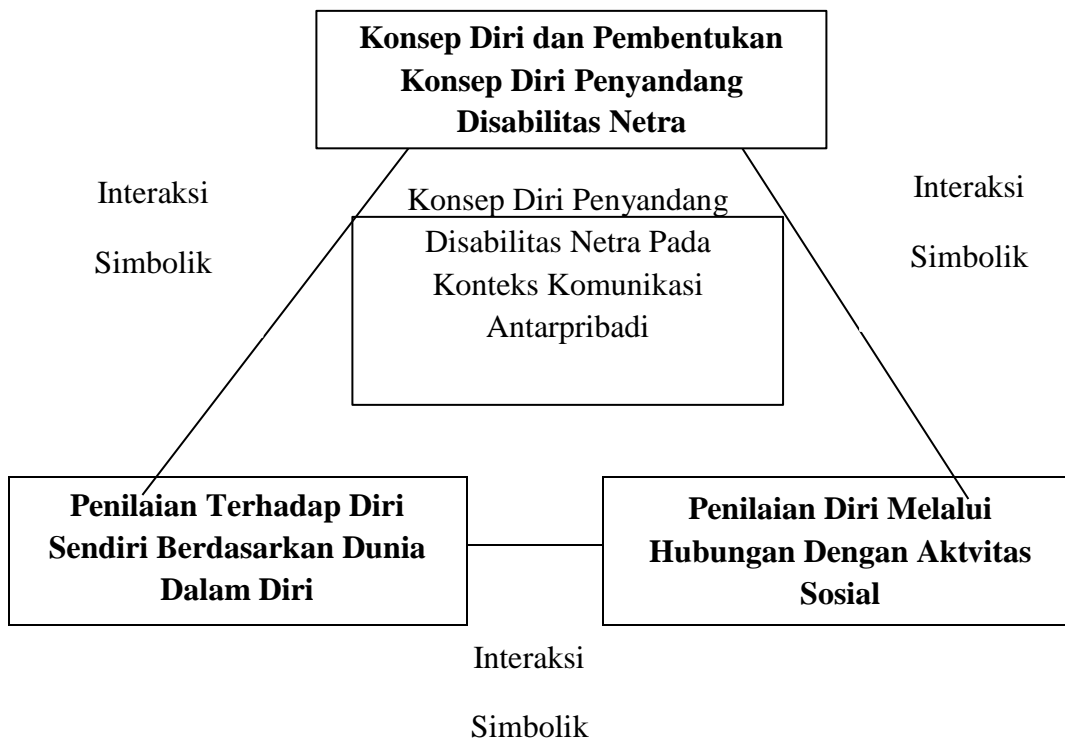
Konsep Diri dan Pembentukan Konsep Diri Penyandang Disabilitas Netra

Interaksi

Simbolik

Konsep Diri Penyandang Disabilitas Netra Pada Konteks Komunikasi Antarpribadi

Interaksi

Simbolik

Penilaian Terhadap Diri Sendiri Berdasarkan Dunia Dalam Diri

Penilaian Diri Melalui Hubungan Dengan Aktvitas Sosial

Interaksi

Simbolik